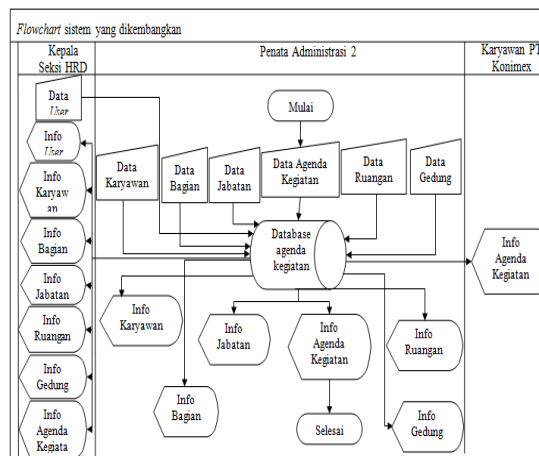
Flowchart sistem yang dikembangkan

Kepala Seksi HRD

Penata Administrasi 2

Karyawan PT Konimex

Data User

Info User

Info Karyawan

Info Bagian

Info Jabatan

Info Ruangan

Info Gedung

Info Agenda Kegiata

Mulai

Data Karyawan

Data Bagian

Data Jabatan

Data Agenda Kegiatan

Data Ruangan

Data Gedung

Database agenda kegiatan

Info Agenda Kegiatan

Info Karyawan

Info Jabatan

Info Agenda Kegiatan

Info Ruangan

Info Bagian

Selesai

Info Gedung